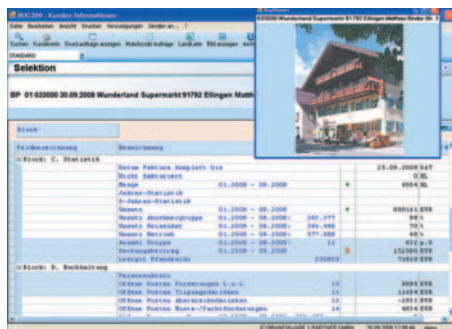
BUG300 - Kunden-Informationen

Datei Bearbeiten Ansicht Drucken Verzweigungen Senden an... ?

Suchen Kundeninfo Druckaufträge anzeigen Matchcode Aufträge Landkarte Bild anzeigen

STANDARD

Selektion

BP 01 033000 30.09.2008 Wunderland Supermarkt 91792 Ellingen Matth

03 030000 Wunderland Supermarkt 91792 Ellingen Matthias-Binder-Str.

Block:

Feldbezeichnung | Bezeichnung

Block: C. Statistik

Datum Faktura komplett bis | 25.09.2008 SAT
Nicht Umktusiert | 0 NL
Menge | 01.2008 - 08.2008 | 6954 NL
Jahres-Statistik
3-Jahres-Statistik
Umsatz | 01.2008 - 08.2008 | 889161 EUR
Umsatz Abnehmergruppe | 01.2008 - 08.2008: 283.377 | 98 %
Umsatz Reisender | 01.2008 - 08.2008: 384.488 | 70 %
Umsatz Betrieb | 01.2008 - 08.2008: 377.888 | 48 %
Anzahl Stopps | 01.2008 - 08.2008 | 11 | 432 p.S
Deckungsbeitrag | 01.2008 - 08.2008 | 152580 EUR
Leergut Pfandsaldo | 200809 | 71818 EUR

Block: D. Buchhaltung

Personenkonto
Offene Posten Forderungen L.u.L. | 11 | 8985 EUR
Offene Posten Tilgungsdarlehen | 13 | 11454 EUR
Offene Posten Abschreibdarlehen | 15 | -2853 EUR
Offene Posten Miete-/Pachtforderungen | 19 | 4834 EUR